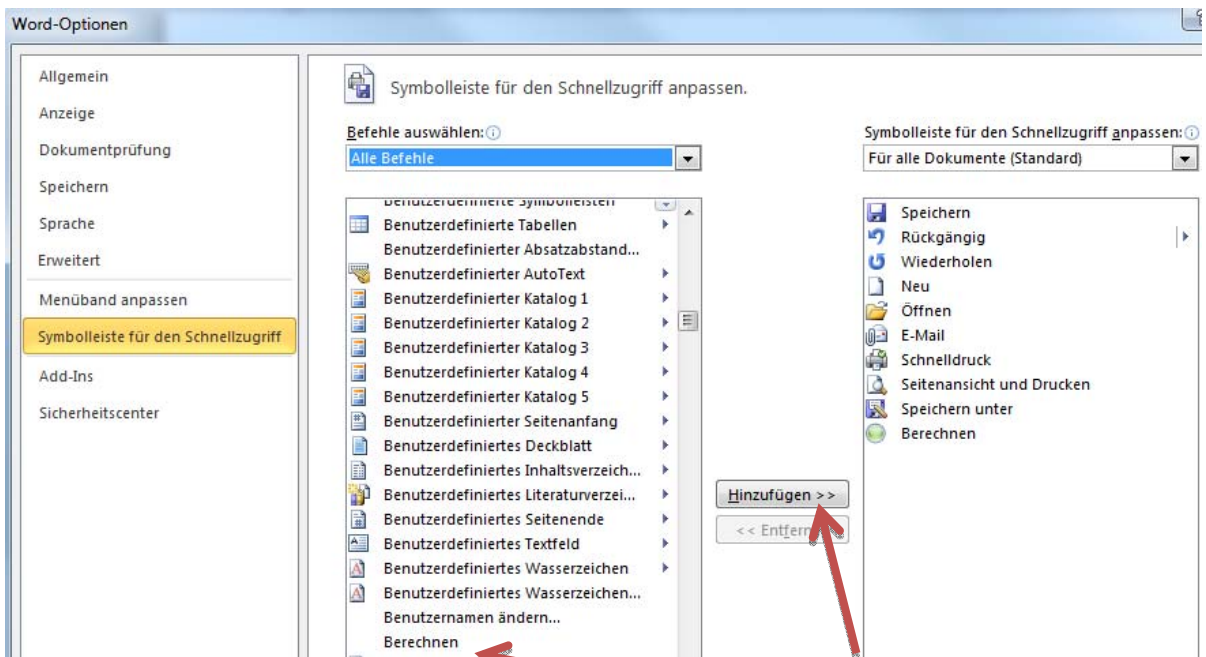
Word-Optionen

Allgemein
Anzeige
Dokumentprüfung
Speichern
Sprache
Erweitert
Menüband anpassen
Symbolleiste für den Schnellzugriff
Add-Ins
Sicherheitscenter

Symbolleiste für den Schnellzugriff anpassen.

Befehle auswählen:
Alle Befehle

Benutzerdefinierte Symbolleisten
Benutzerdefinierte Tabellen
Benutzerdefinierter Absatzabstand...
Benutzerdefinierter AutoText
Benutzerdefinierter Katalog 1
Benutzerdefinierter Katalog 2
Benutzerdefinierter Katalog 3
Benutzerdefinierter Katalog 4
Benutzerdefinierter Katalog 5
Benutzerdefinierter Seitenanfang
Benutzerdefiniertes Deckblatt
Benutzerdefiniertes Inhaltsverzeich...
Benutzerdefiniertes Literaturverzei...
Benutzerdefiniertes Seitenende
Benutzerdefiniertes Textfeld
Benutzerdefiniertes Wasserzeichen
Benutzerdefiniertes Wasserzeichen...
Benutzernamen ändern...
Berechnen

Hinzufügen >>
<< Entfern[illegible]

Symbolleiste für den Schnellzugriff anpassen:
Für alle Dokumente (Standard)

Speichern
Rückgängig
Wiederholen
Neu
Öffnen
E-Mail
Schnelldruck
Seitenansicht und Drucken
Speichern unter
Berechnen